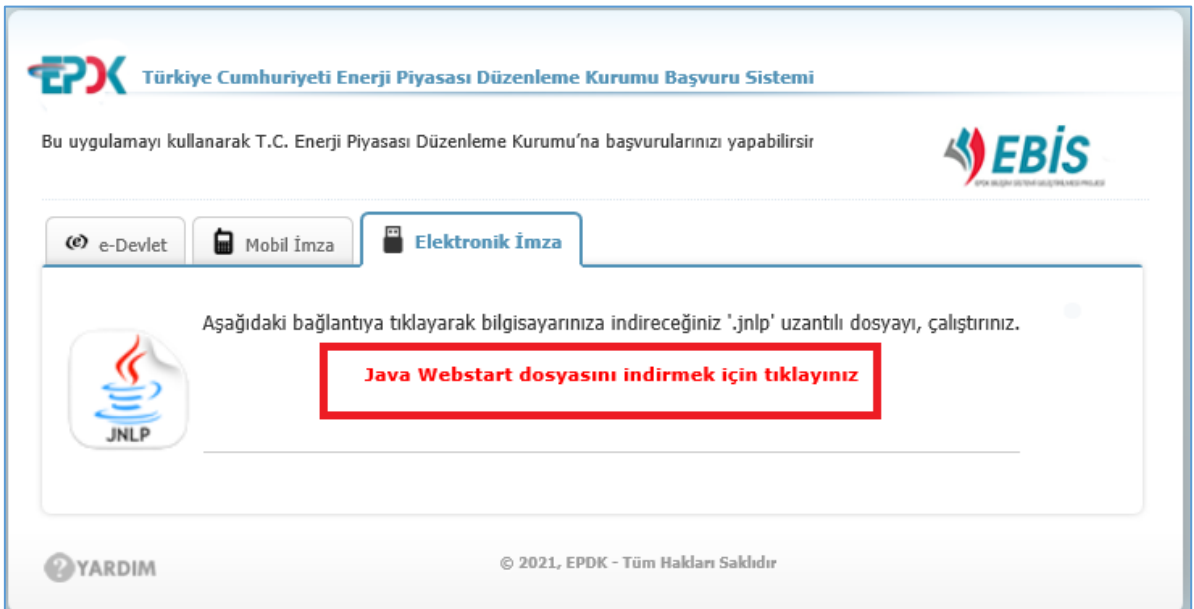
EPDK Türkiye Cumhuriyeti Enerji Piyasası Düzenleme Kurumu Başvuru Sistemi

Bu uygulamayı kullanarak T.C. Enerji Piyasası Düzenleme Kurumu'na başvurularınızı yapabilirsir

EBİS

e-Devlet Mobil İmza Elektronik İmza

Aşağıdaki bağlantıya tıklayarak bilgisayarınıza indireceğiniz '.jnlp' uzantılı dosyayı, çalıştırınız.

Java Webstart dosyasını indirmek için tıklayınız

JNLP

YARDIM

© 2021, EPDK - Tüm Hakları Saklıdır